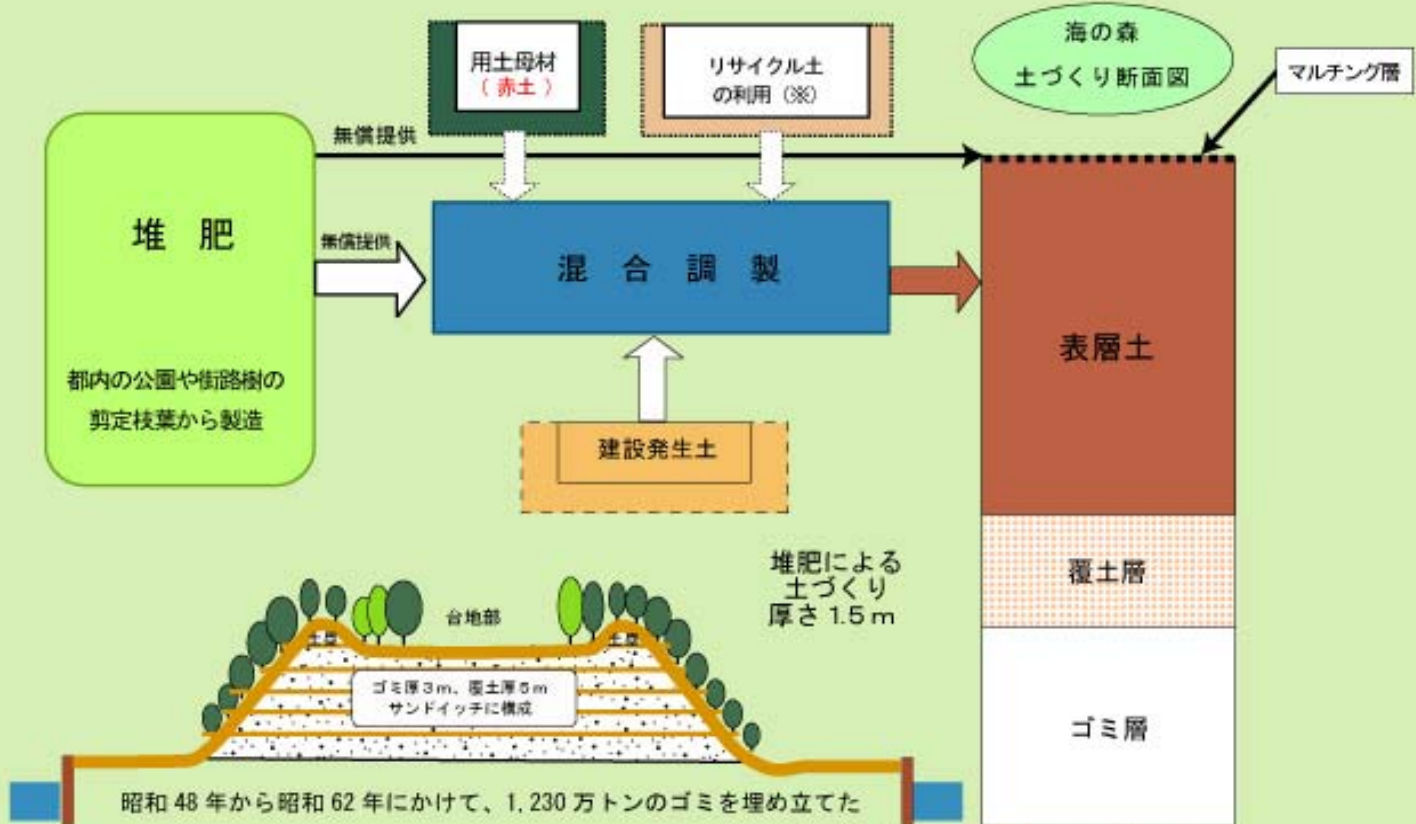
用土母材
（赤土）

リサイクル土
の利用（※）

海の森
土づくり断面図

マルチング層

無償提供

堆 肥

都内の公園や街路樹の
剪定枝葉から製造

無償提供

混 合 調 製

建設発生土

表層土

覆土層

ゴミ層

堆肥による
土づくり
厚さ 1.5ｍ

台地部

ゴミ厚３ｍ、覆土厚５ｍ
サンドイッチに構成

昭和 48 年から昭和 62 年にかけて、1,230 万トンのゴミを埋め立てた